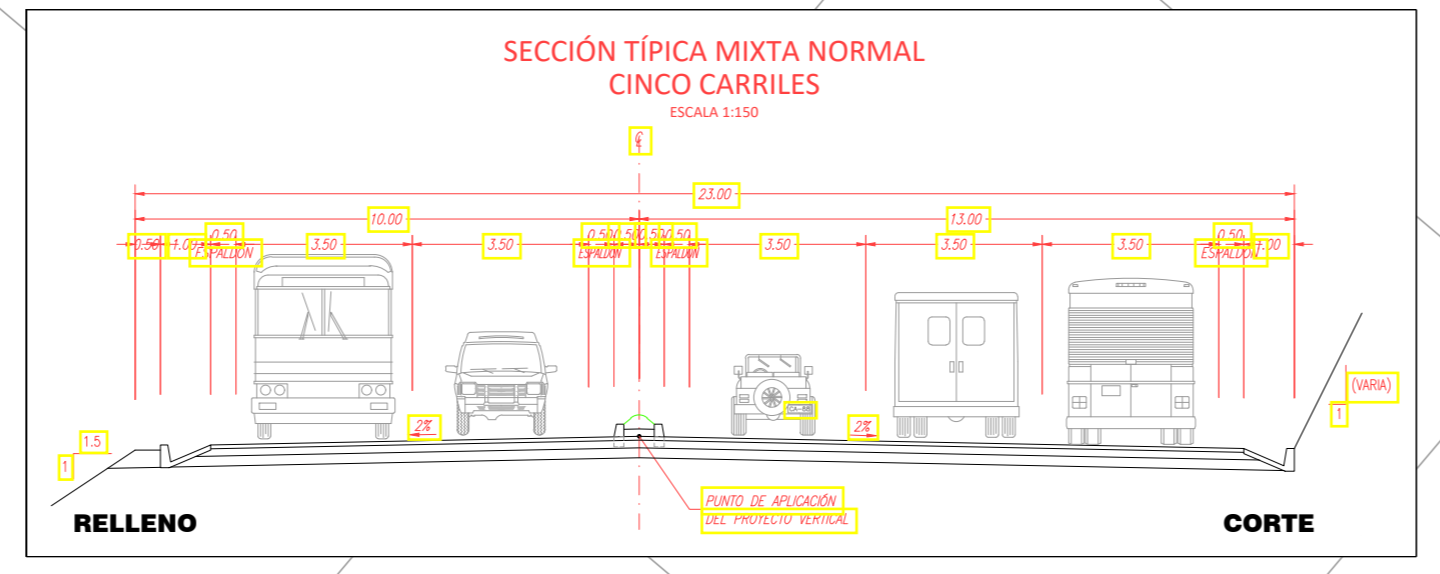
SECCIÓN TÍPICA MIXTA NORMAL
CINCO CARRILES
ESCALA 1:150

℄

23.00

10.00

13.00

0.50 1.00 0.50 3.50 3.50 0.50 0.50 0.50 0.50 3.50 3.50 3.50 0.50 1.00

ESPALDON ESPALDON ESPALDON ESPALDON

2% 2%

CA-58

1.5
1

(VARIA)
1

PUNTO DE APLICACIÓN
DEL PROYECTO VERTICAL

RELLENO

CORTE